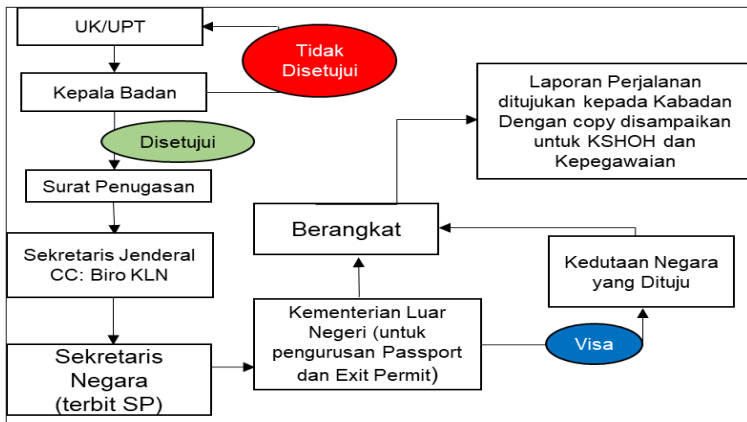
UK/UPT

Tidak Disetujui

Kepala Badan

Disetujui

Surat Penugasan

Sekretaris Jenderal CC: Biro KLN

Sekretaris Negara (terbit SP)

Kementerian Luar Negeri (untuk pengurusan Passport dan Exit Permit)

Visa

Kedutaan Negara yang Dituju

Berangkat

Laporan Perjalanan ditujukan kepada Kabadan Dengan copy disampaikan untuk KSHOH dan Kepegawaian